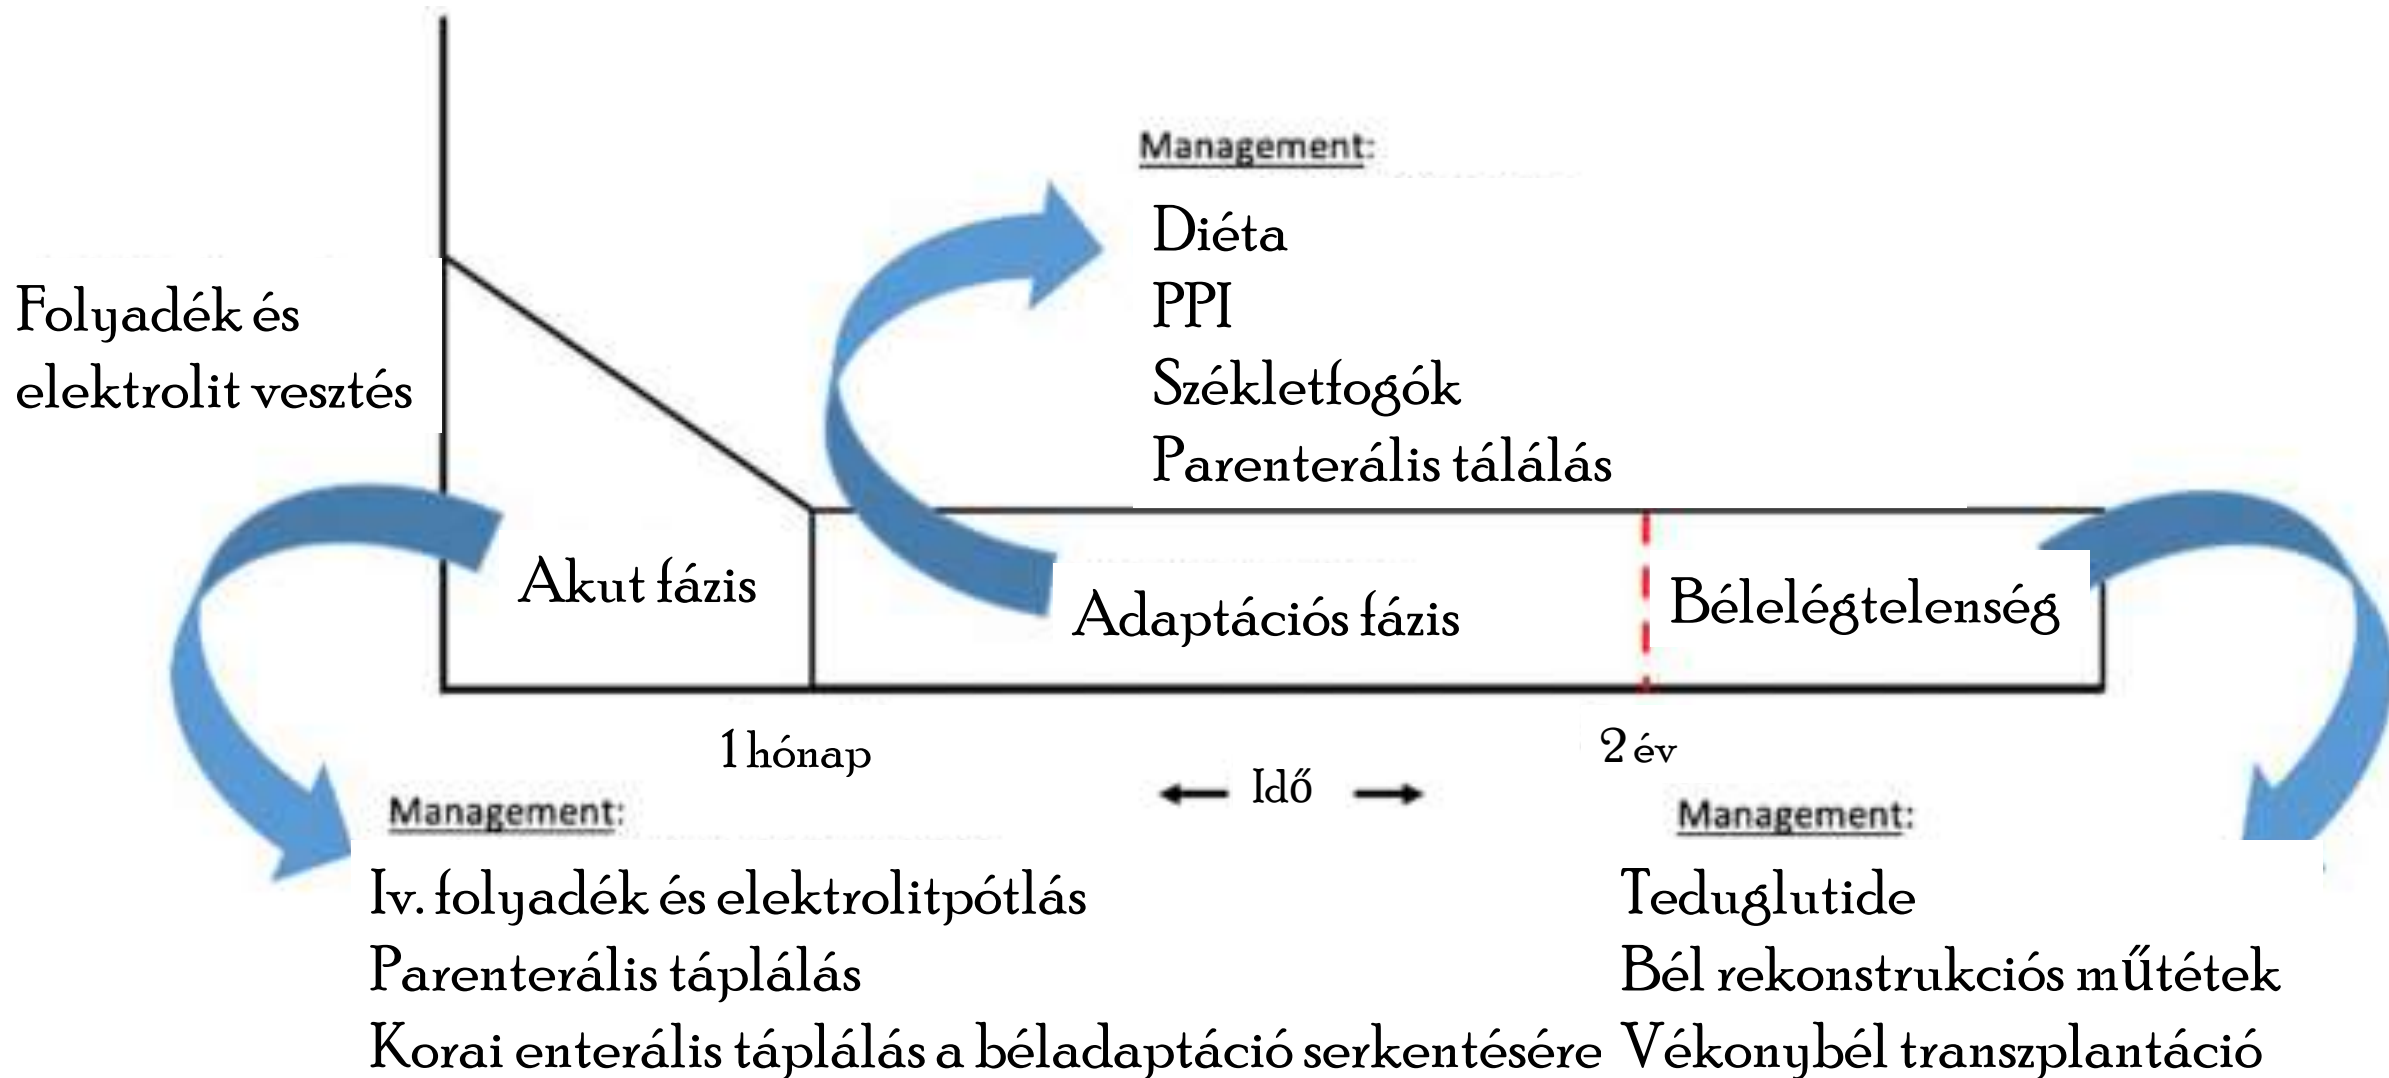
Management:

Diéta
PPI
Székletfogók
Parenterális tálálás

Folyadék és elektrolit vesztés

Akut fázis

Adaptációs fázis

Bélelégtelenség

1 hónap

2 év

← Idő →

Management:

Iv. folyadék és elektrolitpótlás
Parenterális táplálás
Korai enterális táplálás a béladaptáció serkentésére

Management:

Teduglutide
Bél rekonstrukciós műtétek
Vékonybél transzplantáció